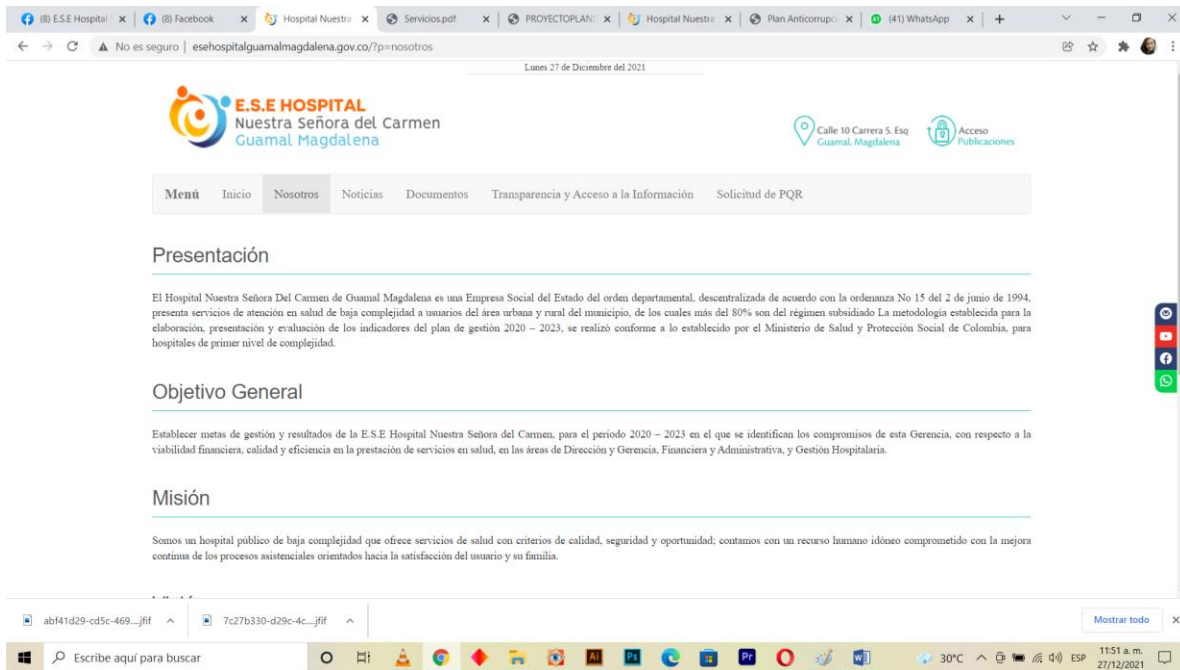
(8) E.S.E Hospital | (8) Facebook | Hospital Nuestra | Servicios.pdf | PROYECTOPLAN | Hospital Nuestra | Plan Anticorrupc | (41) WhatsApp

No es seguro | esehospitalguamalmagdalena.gov.co/?p=nosotros

Lunes 27 de Diciembre del 2021

E.S.E HOSPITAL
Nuestra Señora del Carmen
Guamal Magdalena

Calle 10 Carrera 5. Esq
Guamal, Magdalena

Acceso
Publicaciones

Menú Inicio Nosotros Noticias Documentos Transparencia y Acceso a la Información Solicitud de PQR

Presentación

El Hospital Nuestra Señora Del Carmen de Guamal Magdalena es una Empresa Social del Estado del orden departamental, descentralizada de acuerdo con la ordenanza No 15 del 2 de junio de 1994, presenta servicios de atención en salud de baja complejidad a usuarios del área urbana y rural del municipio, de los cuales más del 80% son del régimen subsidiado La metodología establecida para la elaboración, presentación y evaluación de los indicadores del plan de gestión 2020 – 2023, se realizó conforme a lo establecido por el Ministerio de Salud y Protección Social de Colombia, para hospitales de primer nivel de complejidad.

Objetivo General

Establecer metas de gestión y resultados de la E.S.E Hospital Nuestra Señora del Carmen, para el periodo 2020 – 2023 en el que se identifican los compromisos de esta Gerencia, con respecto a la viabilidad financiera, calidad y eficiencia en la prestación de servicios en salud, en las áreas de Dirección y Gerencia, Financiera y Administrativa, y Gestión Hospitalaria.

Misión

Somos un hospital público de baja complejidad que ofrece servicios de salud con criterios de calidad, seguridad y oportunidad; contamos con un recurso humano idóneo comprometido con la mejora continua de los procesos asistenciales orientados hacia la satisfacción del usuario y su familia.

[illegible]

abf41d29-cd5c-469....jfif | 7c27b330-d29c-4c....jfif | Mostrar todo

Escribe aquí para buscar

30°C ESP 11:51 a. m. 27/12/2021